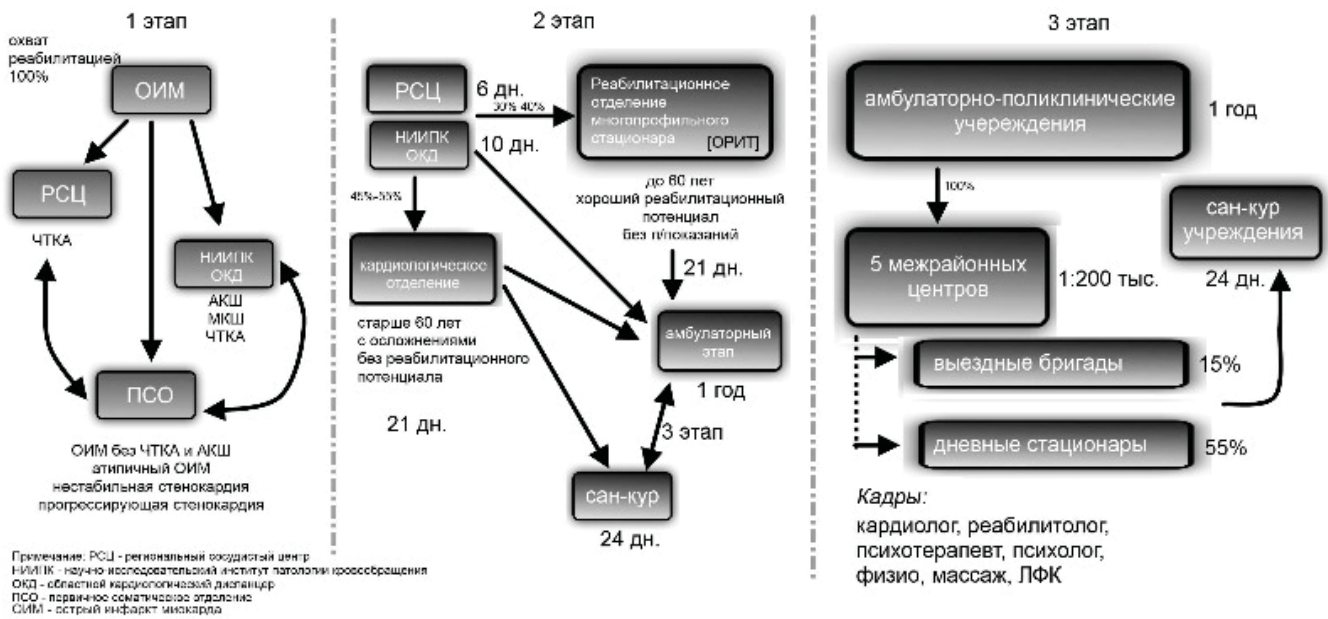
1 этап

охват реабилитацией 100%

ОИМ

РСЦ

ЧТКА

НИИПК ОКД

АКШ
МКШ
ЧТКА

ПСО

ОИМ без ЧТКА и АКШ
атипичный ОИМ
нестабильная стенокардия
прогрессирующая стенокардия

Примечание: РСЦ - региональный сосудистый центр
НИИПК - научно исследовательский институт патологии кровообращения
ОКД - областной кардиологический диспансер
ПСО - первичное соматическое отделение
ОИМ - острый инфаркт миокарда

2 этап

РСЦ

6 дн.

30% 40%

НИИПК ОКД

10 дн.

Реабилитационное отделение многопрофильного стационара [ОРИТ]

до 60 лет
хороший реабилитационный потенциал
без п/показаний

45%-55%

кардиологическое отделение

21 дн.

старше 60 лет
с осложнениями
без реабилитационного потенциала

амбулаторный этап

21 дн.

1 год

3 этап

сан-кур

24 дн.

3 этап

амбулаторно-поликлинические учереждения

1 год

100%

сан-кур учреждения

5 межрайонных центров

1:200 тыс.

24 дн.

выездные бригады

15%

дневные стационары

55%

Кадры:
кардиолог, реабилитолог, психотерапевт, психолог, физио, массаж, ЛФК